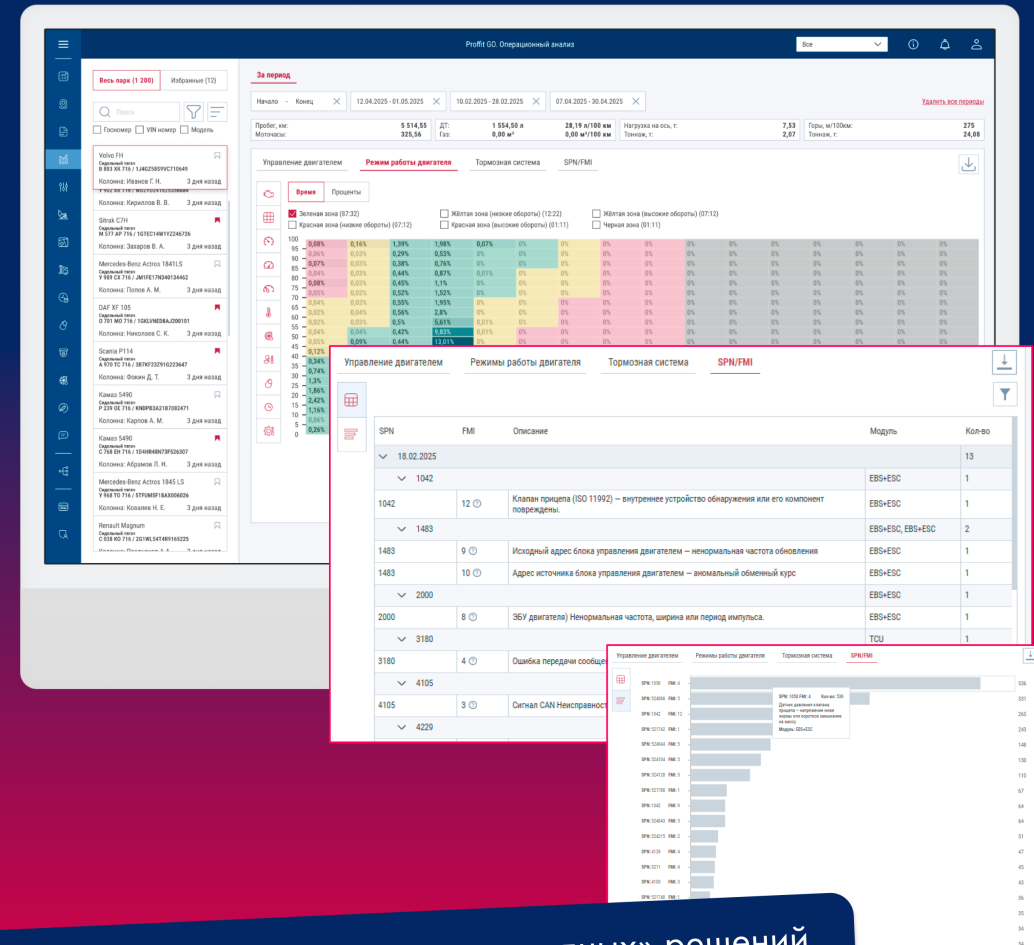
Proffit GO. Операционный анализ

Все

Весь парк (1 200) Избранные (12)

Поиск

Госномер VIN номер Модель

Volvo FH
Седельный тягач
В 883 ХК 716 / 1J4GZ58S9VC710649
Колонна: Иванов Г. Н. 3 дня назад

Колонна: Кириллов В. В. 3 дня назад

Sitrak C7H
Седельный тягач
М 577 АР 716 / 1GTEC14W1Y2246726
Колонна: Захаров В. А. 3 дня назад

Mercedes-Benz Actros 1841LS
Седельный тягач
У 939 СХ 716 / JM1FE17N340134462
Колонна: Попов А. М. 3 дня назад

DAF XF 105
Седельный тягач
О 701 МО 716 / 1GKLVNED8AJ200101
Колонна: Николаев С. К. 3 дня назад

Scania P114
Седельный тягач
А 970 ТС 716 / 3B7KF23Z91G223647
Колонна: Фокин Д. Т. 3 дня назад

Камаз 5490
Седельный тягач
Р 239 ОЕ 716 / KNDPB3A21B7082471
Колонна: Карпов А. М. 3 дня назад

Камаз 5490
Седельный тягач
С 768 ЕН 716 / 1G4HR48N73F526307
Колонна: Абрамов Л. Н. 3 дня назад

Mercedes-Benz Actros 1845 LS
Седельный тягач
У 968 ТО 716 / 5TFUM5F18AX006026
Колонна: Ковалев Н. Е. 3 дня назад

Renault Magnum
Седельный тягач
С 038 КО 716 / 2G1WL54T4R9165225

За период

Начало - Конец | 12.04.2025 - 01.05.2025 | 10.02.2025 - 28.02.2025 | 07.04.2025 - 30.04.2025

Удалить все периоды

Пробег, км: 5 514,55 | ДТ: 1 554,50 л | 28,19 л/100 км | Нагрузка на ось, т: 7,53 | Горы, м/100км: 275
Моточасы: 325,56 | Газ: 0,00 м³ | 0,00 м³/100 км | Тоннаж, т: 2,07 | Тоннаж, т: 24,08

Управление двигателем | Режим работы двигателя | Тормозная система | SPN/FMI

Время | Проценты

Зеленая зона (87:32) | Желтая зона (низкие обороты) (12:22) | Желтая зона (высокие обороты) (07:12)
Красная зона (низкие обороты) (07:12) | Красная зона (высокие обороты) (01:11) | Черная зона (01:11)

Управление двигателем | Режимы работы двигателя | Тормозная система | SPN/FMI

| SPN | FMI | Описание | Модуль | Кол-во |
|---|---|---|---|---|
| 18.02.2025 | | | | 13 |
| 1042 | | | EBS+ESC | 1 |
| 1042 | 12 | Клапан прицепа (ISO 11992) — внутреннее устройство обнаружения или его компонент повреждены. | EBS+ESC | 1 |
| 1483 | | | EBS+ESC, EBS+ESC | 2 |
| 1483 | 9 | Исходный адрес блока управления двигателем — ненормальная частота обновления | EBS+ESC | 1 |
| 1483 | 10 | Адрес источника блока управления двигателем — аномальный обменный курс | EBS+ESC | 1 |
| 2000 | | | EBS+ESC | 1 |
| 2000 | 8 | ЭБУ двигателя) Ненормальная частота, ширина или период импульса. | EBS+ESC | 1 |
| 3180 | | | TCU | 1 |
| 3180 | 4 | Ошибка передачи сообщ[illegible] | | |
| 4105 | | | | |
| 4105 | 3 | Сигнал CAN Неисправност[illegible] | | |
| 4229 | | | | |

Управление двигателем | Режимы работы двигателя | Тормозная система | SPN/FMI

SPN: 1058 FMI: 4 Кол-во: 536
Датчик давления клапана прицепа - напряжение ниже нормы или короткое замыкание на массу
Модуль: EBS+ESC

536 331 265 243 148 130 110 67 64 64 51 47 45 43 36 35 34